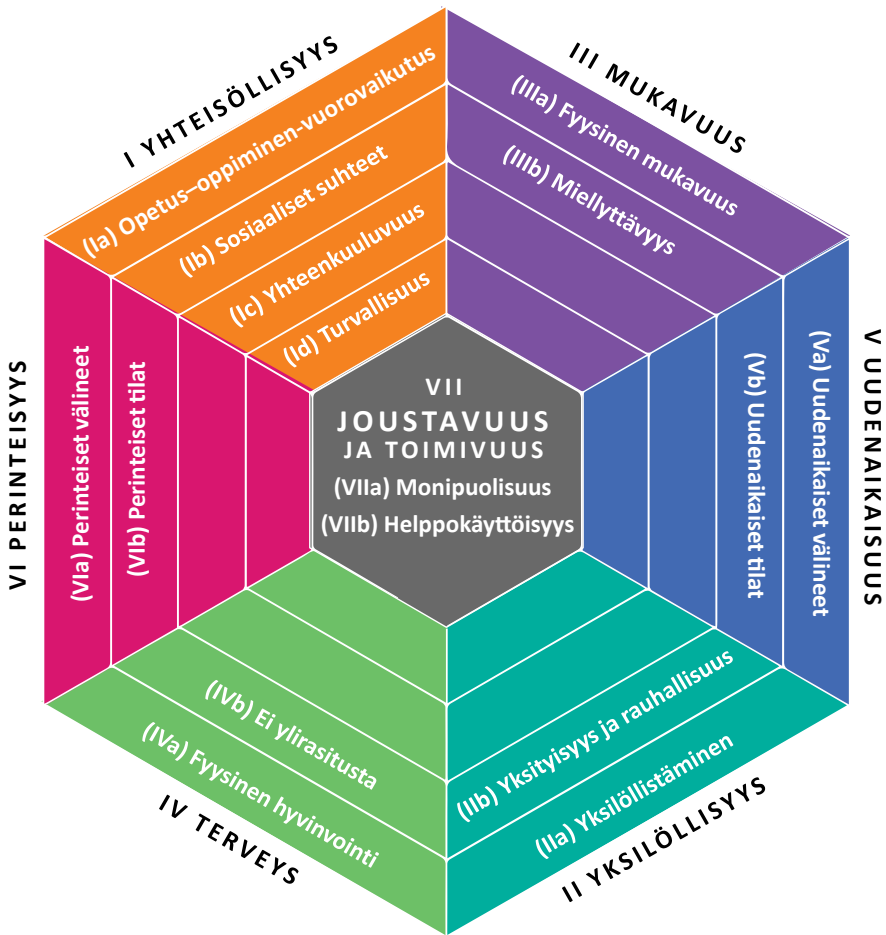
I YHTEISÖLLISYYS
(Ia) Opetus–oppiminen-vuorovaikutus
(Ib) Sosiaaliset suhteet
(Ic) Yhteenkuuluvuus
(Id) Turvallisuus

III MUKAVUUS
(IIIa) Fyysinen mukavuus
(IIIb) Miellyttävyys

V UUDENAIKAISUUS
(Va) Uudenaikaiset välineet
(Vb) Uudenaikaiset tilat

II YKSILÖLLISYYS
(IIa) Yksilöllistäminen
(IIb) Yksityisyys ja rauhallisuus

IV TERVEYS
(IVa) Fyysinen hyvinvointi
(IVb) Ei ylirasitusta

VI PERINTEISYYS
(VIa) Perinteiset välineet
(VIb) Perinteiset tilat

VII
JOUSTAVUUS
JA TOIMIVUUS
(VIIa) Monipuolisuus
(VIIb) Helppokäyttöisyys